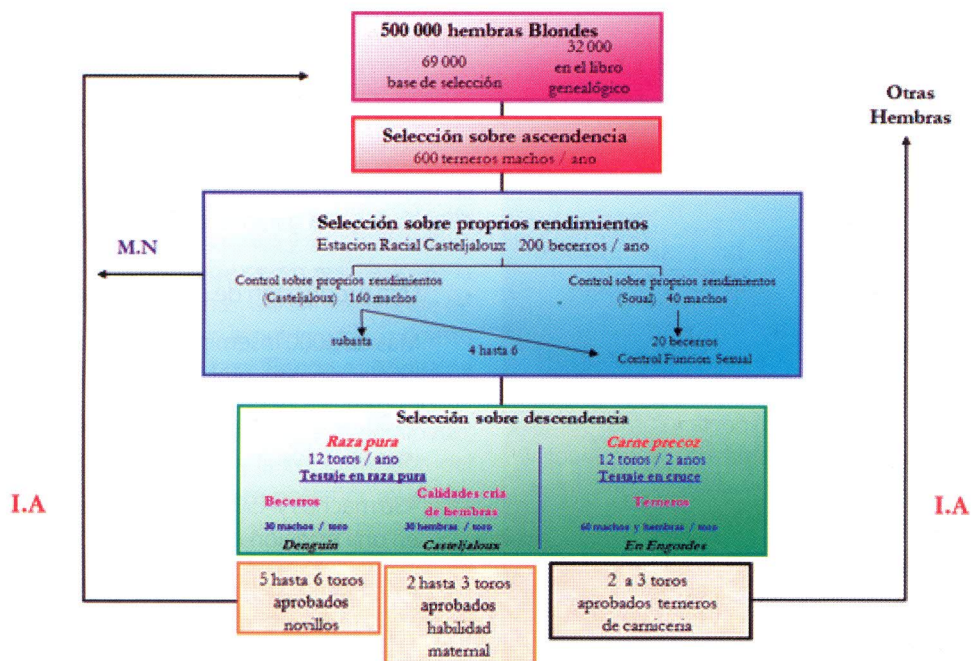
500 000 hembras Blondes

69 000 base de selección

32 000 en el libro genealógico

Otras Hembras

Selección sobre ascendencia
600 terneros machos / ano

Selección sobre proprios rendimientos
Estacion Racial Casteljaloux 200 becerros / ano

M.N

Control sobre proprios rendimientos (Casteljaloux) 160 machos

Control sobre proprios rendimientos (Soual) 40 machos

subasta

4 hasta 6

20 becerros
Control Funcion Sexual

Selección sobre descendencia

Raza pura
12 toros / ano
Testaje en raza pura

Becerros
30 machos / toro
Denguin

Calidades cria de hembras
30 hembras / toro
Casteljaloux

Carne precoz
12 toros / 2 anos
Testaje en cruce

Terneros
60 machos y hembras / toro
En Engordes

I.A

I.A

5 hasta 6 toros aprobados novillos

2 hasta 3 toros aprobados habilidad maternal

2 a 3 toros aprobados terneros de carniceria